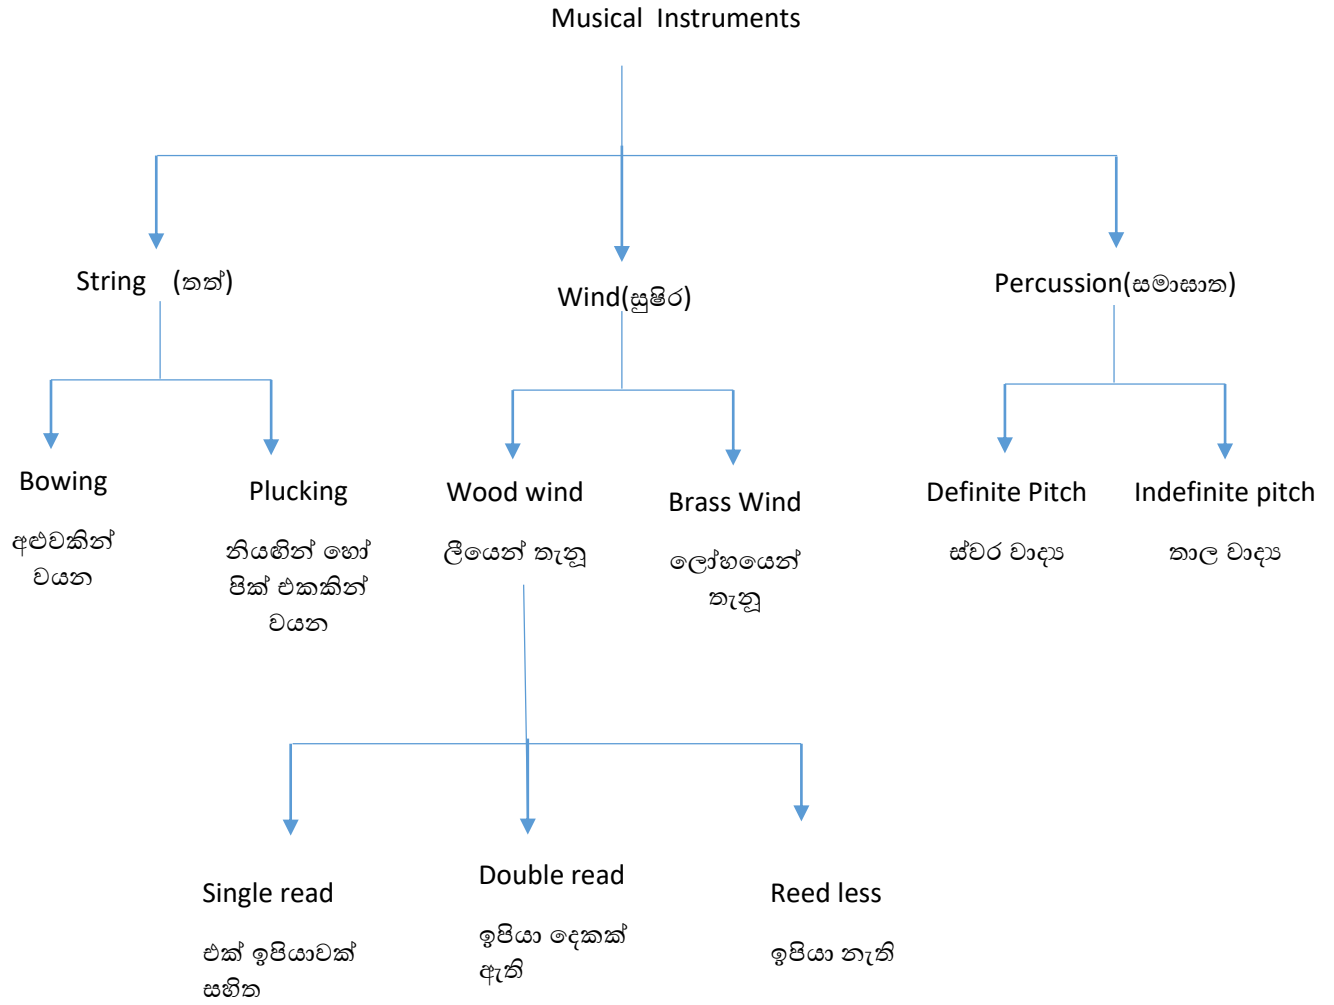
Musical Instruments

String (තත්)

Wind(සුෂිර)

Percussion(සමාඝාත)

Bowing

අළුවකින් වයන

Plucking

නියඟින් හෝ පික් එකකින් වයන

Wood wind

ලීයෙන් තැනූ

Brass Wind

ලෝහයෙන් තැනූ

Definite Pitch

ස්වර වාද්‍ය

Indefinite pitch

තාල වාද්‍ය

Single read

එක් ඉපියාවක් සහිත

Double read

ඉපියා දෙකක් ඇති

Reed less

ඉපියා නැති